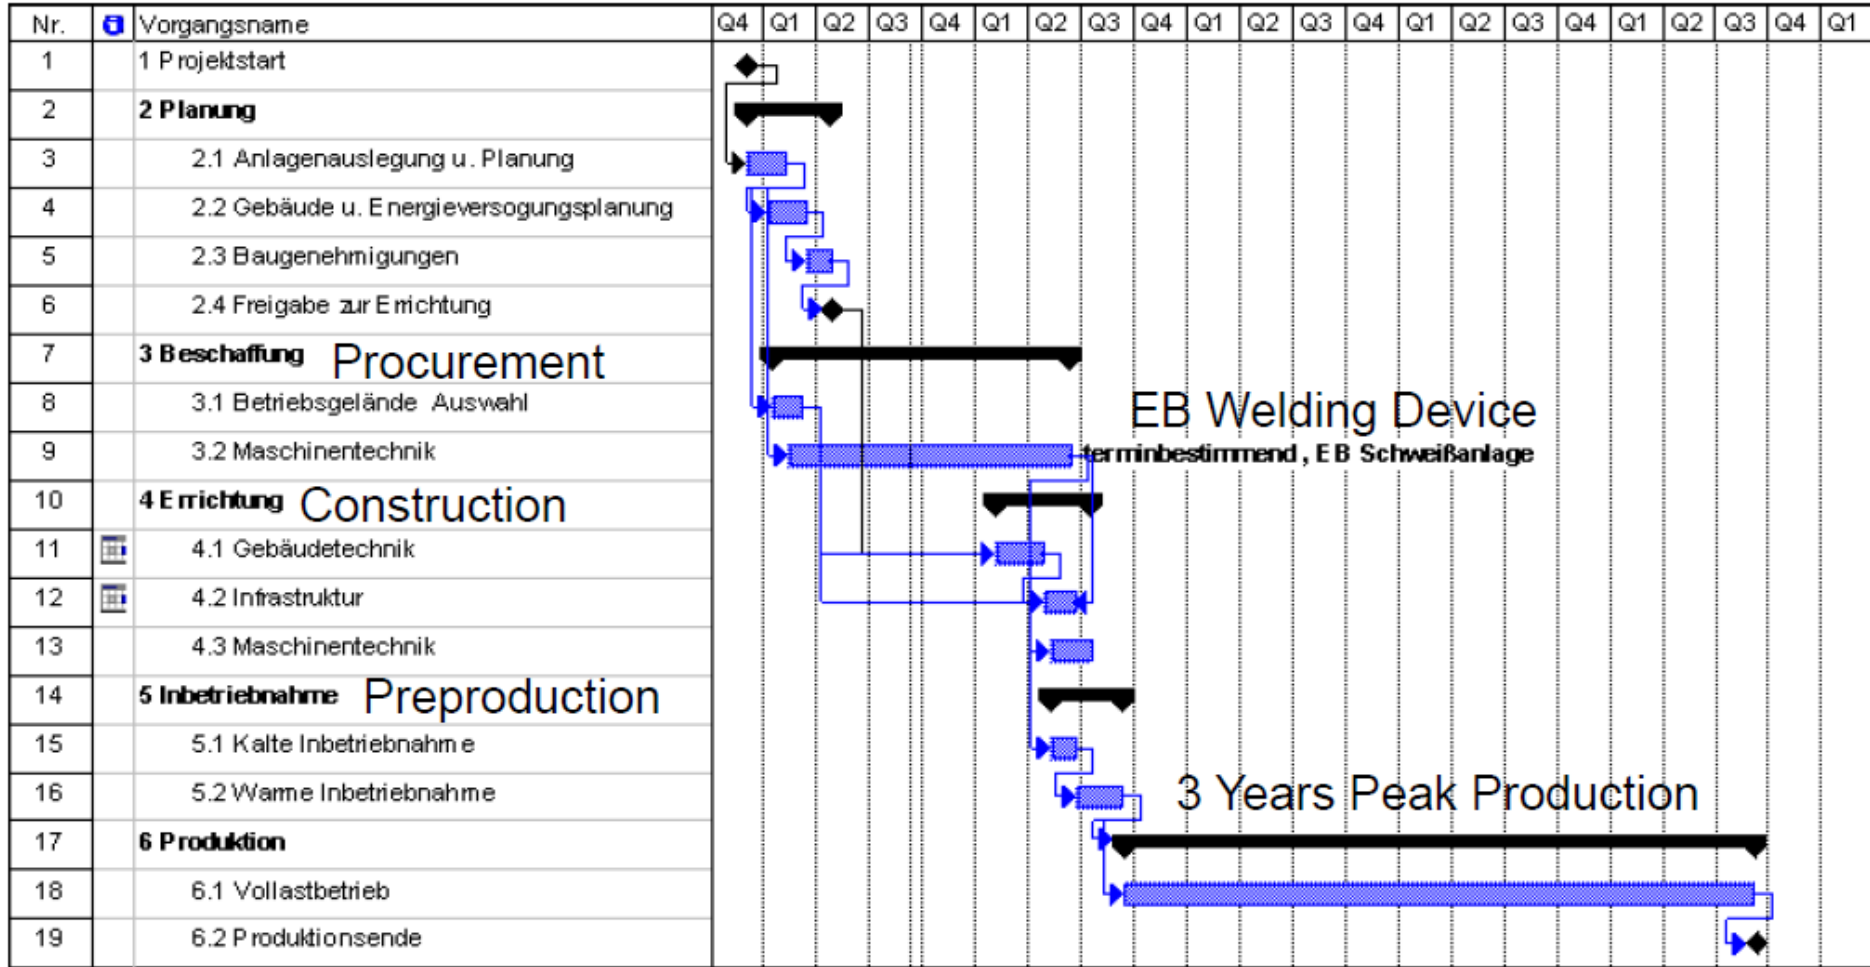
| Nr. | | Vorgangsname |
|---|---|---|
| 1 | | 1 Projektstart |
| 2 | | 2 Planung |
| 3 | | 2.1 Anlagenauslegung u. Planung |
| 4 | | 2.2 Gebäude u. Energieversogungsplanung |
| 5 | | 2.3 Baugenehmigungen |
| 6 | | 2.4 Freigabe zur Errichtung |
| 7 | | 3 Beschaffung Procurement |
| 8 | | 3.1 Betriebsgelände Auswahl |
| 9 | | 3.2 Maschinentechnik |
| 10 | | 4 Errichtung Construction |
| 11 | | 4.1 Gebäudetechnik |
| 12 | | 4.2 Infrastruktur |
| 13 | | 4.3 Maschinentechnik |
| 14 | | 5 Inbetriebnahme Preproduction |
| 15 | | 5.1 Kalte Inbetriebnahme |
| 16 | | 5.2 Warme Inbetriebnahme |
| 17 | | 6 Produktion |
| 18 | | 6.1 Vollastbetrieb |
| 19 | | 6.2 Produktionsende |

Q4 Q1 Q2 Q3 Q4 Q1 Q2 Q3 Q4 Q1 Q2 Q3 Q4 Q1 Q2 Q3 Q4 Q1 Q2 Q3 Q4 Q1

EB Welding Device

terminbestimmend, EB Schweißanlage

3 Years Peak Production